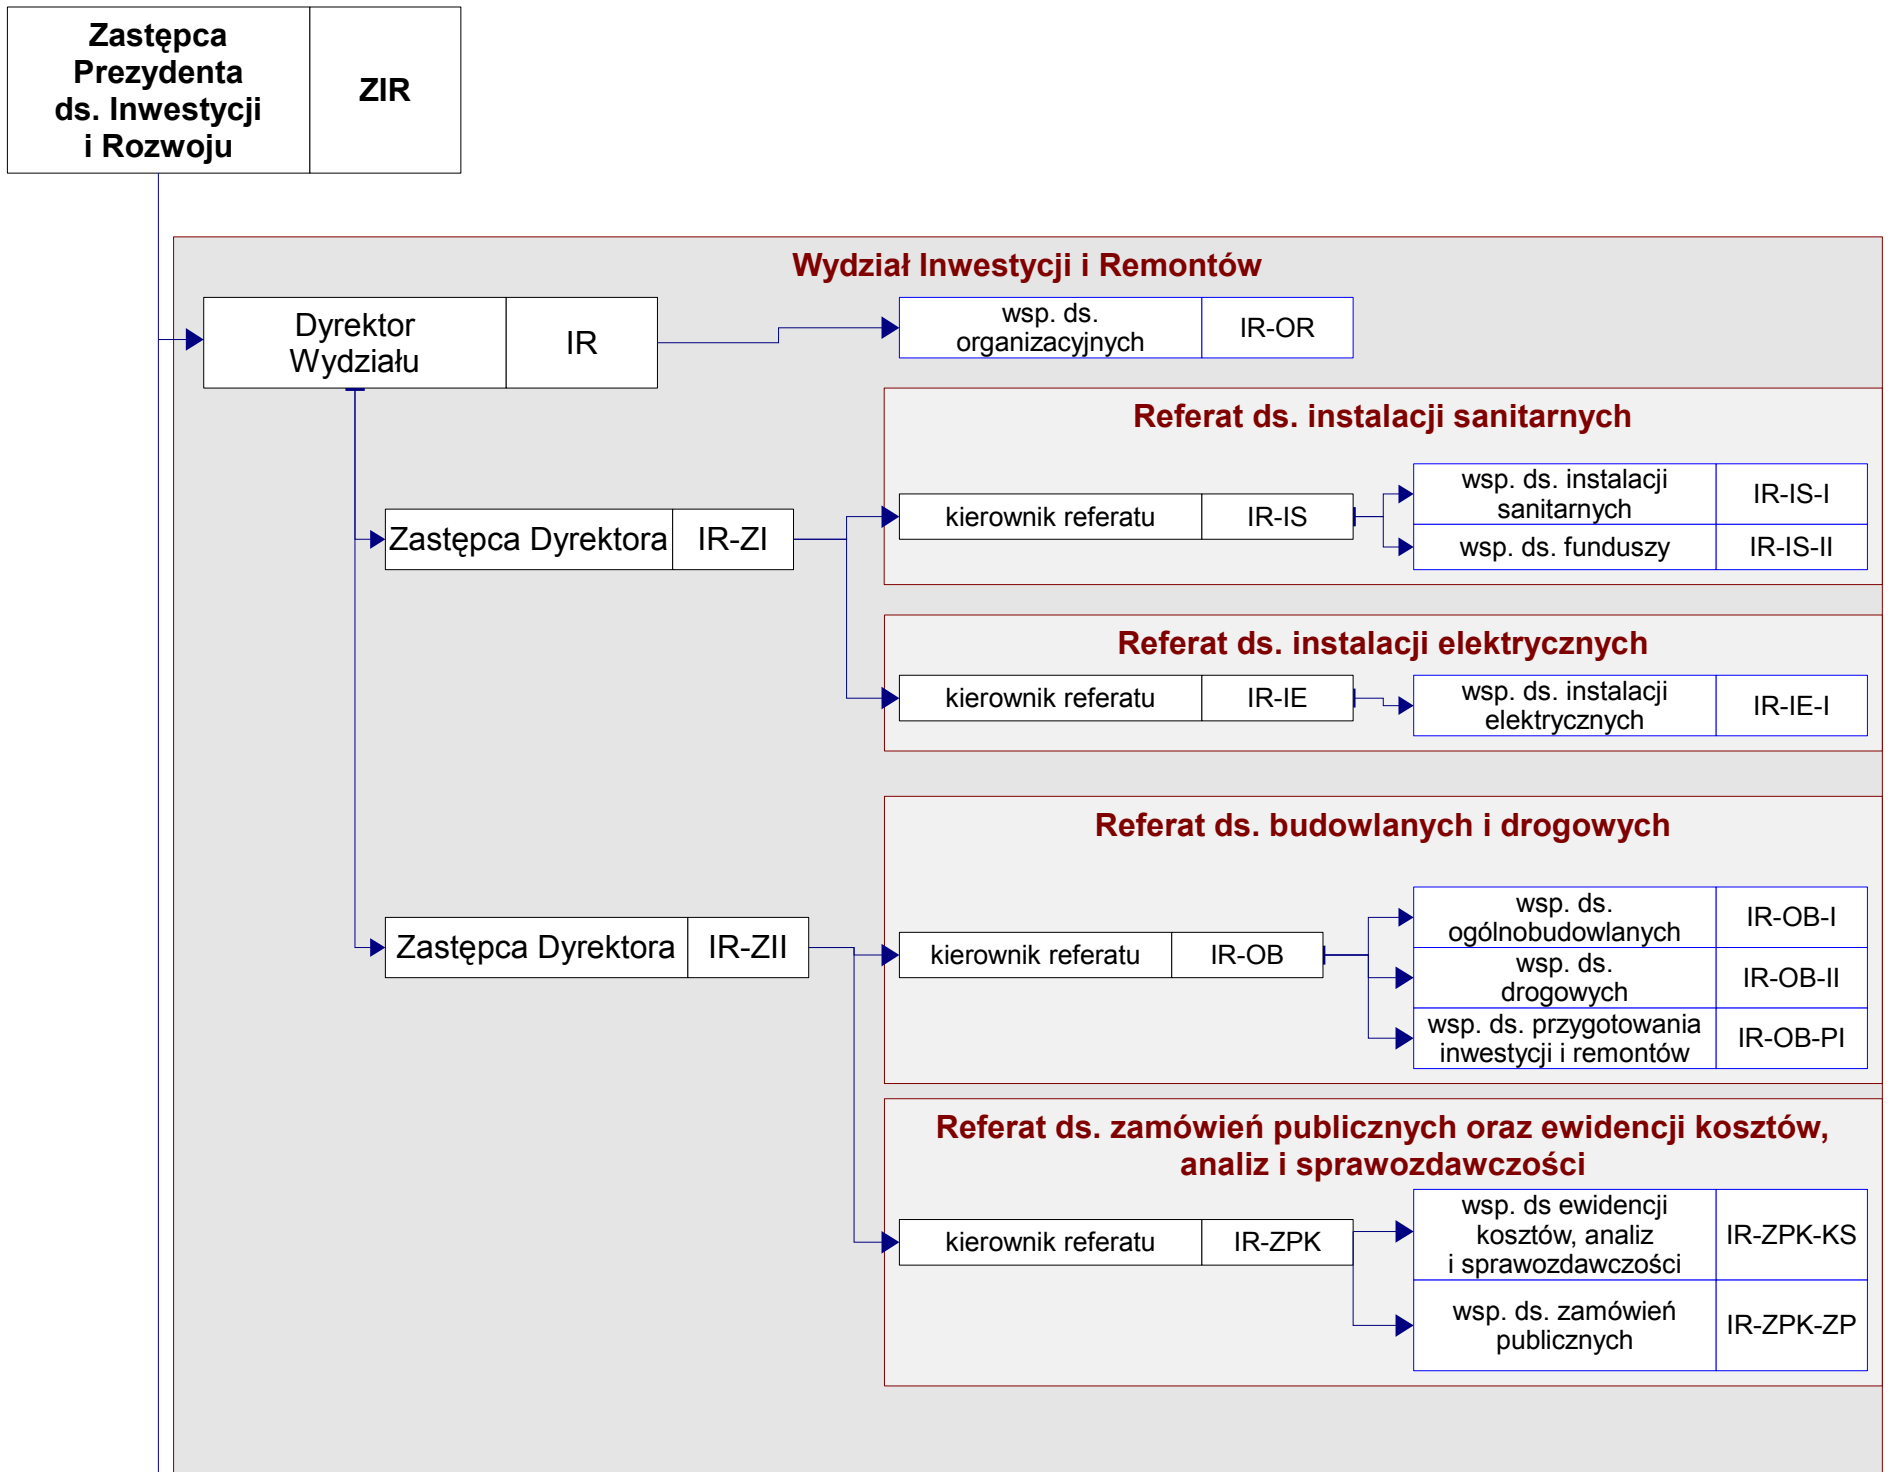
Zastępca Prezydenta ds. Inwestycji i Rozwoju | ZIR

Wydział Inwestycji i Remontów

Dyrektor Wydziału | IR

wsp. ds. organizacyjnych | IR-OR

Referat ds. instalacji sanitarnych

Zastępca Dyrektora | IR-ZI

kierownik referatu | IR-IS

wsp. ds. instalacji sanitarnych | IR-IS-I

wsp. ds. funduszy | IR-IS-II

Referat ds. instalacji elektrycznych

kierownik referatu | IR-IE

wsp. ds. instalacji elektrycznych | IR-IE-I

Referat ds. budowlanych i drogowych

Zastępca Dyrektora | IR-ZII

kierownik referatu | IR-OB

wsp. ds. ogólnobudowlanych | IR-OB-I

wsp. ds. drogowych | IR-OB-II

wsp. ds. przygotowania inwestycji i remontów | IR-OB-PI

Referat ds. zamówień publicznych oraz ewidencji kosztów, analiz i sprawozdawczości

kierownik referatu | IR-ZPK

wsp. ds ewidencji kosztów, analiz i sprawozdawczości | IR-ZPK-KS

wsp. ds. zamówień publicznych | IR-ZPK-ZP